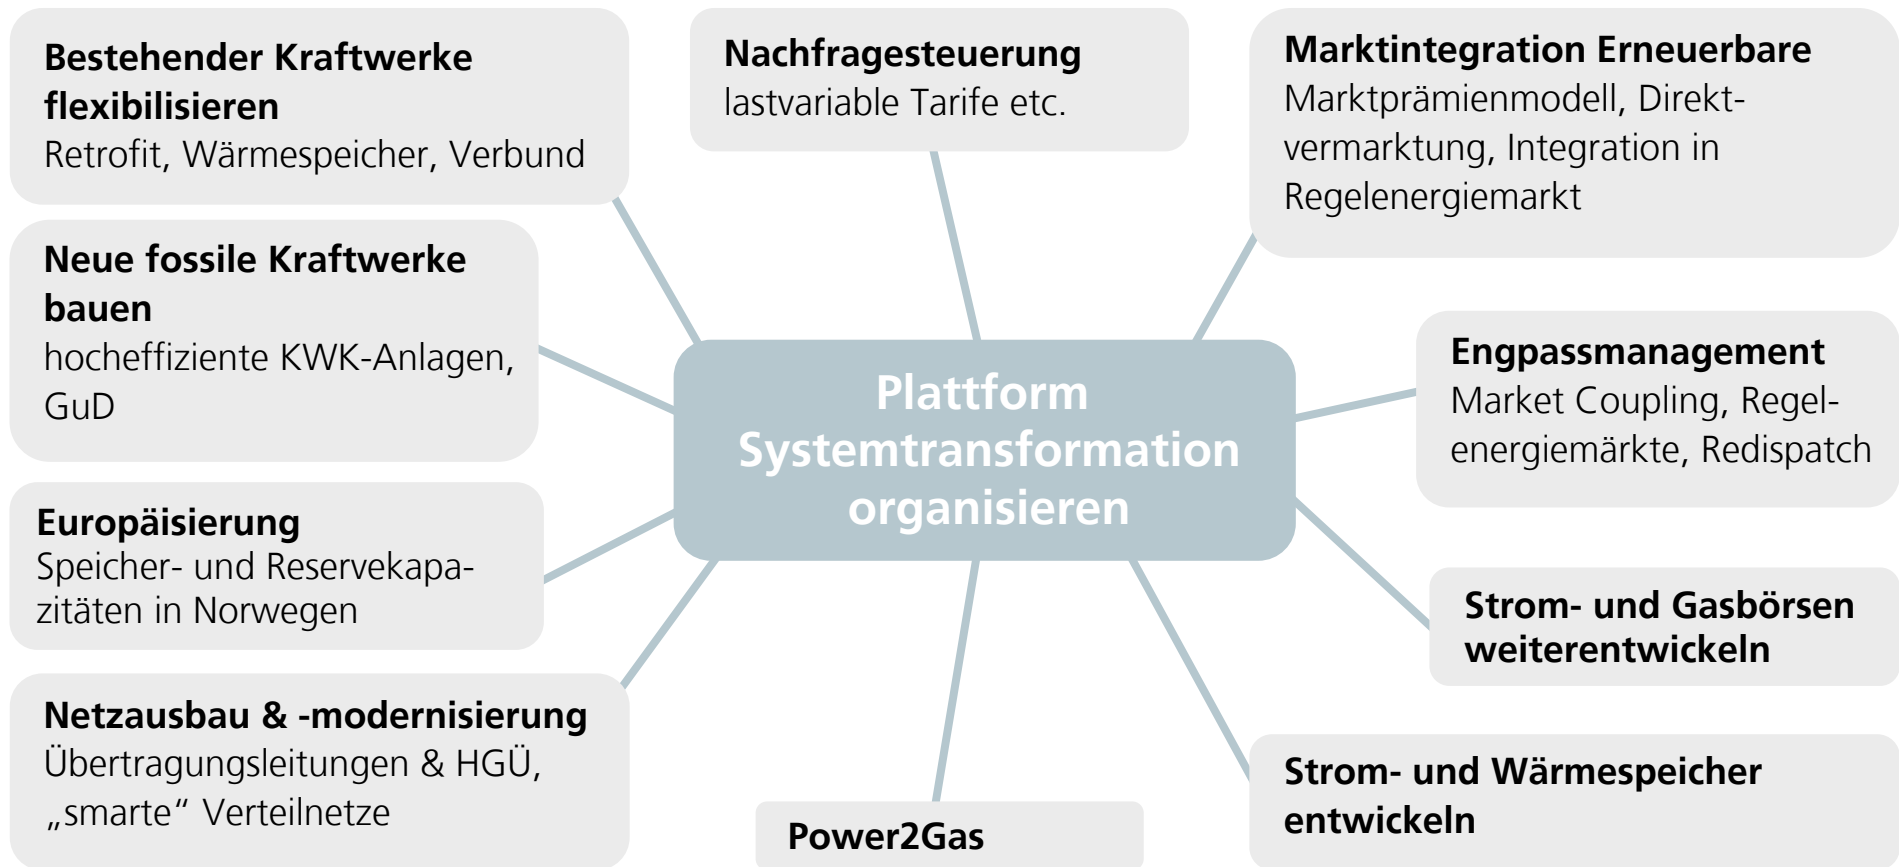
Bestehender Kraftwerke flexibilisieren
Retrofit, Wärmespeicher, Verbund

Neue fossile Kraftwerke bauen
hocheffiziente KWK-Anlagen, GuD

Europäisierung
Speicher- und Reservekapazitäten in Norwegen

Netzausbau & -modernisierung
Übertragungsleitungen & HGÜ, „smarte“ Verteilnetze

Nachfragesteuerung
lastvariable Tarife etc.

Plattform Systemtransformation organisieren

Power2Gas

Marktintegration Erneuerbare
Marktprämienmodell, Direktvermarktung, Integration in Regelenergiemarkt

Engpassmanagement
Market Coupling, Regelenergiemärkte, Redispatch

Strom- und Gasbörsen weiterentwickeln

Strom- und Wärmespeicher entwickeln